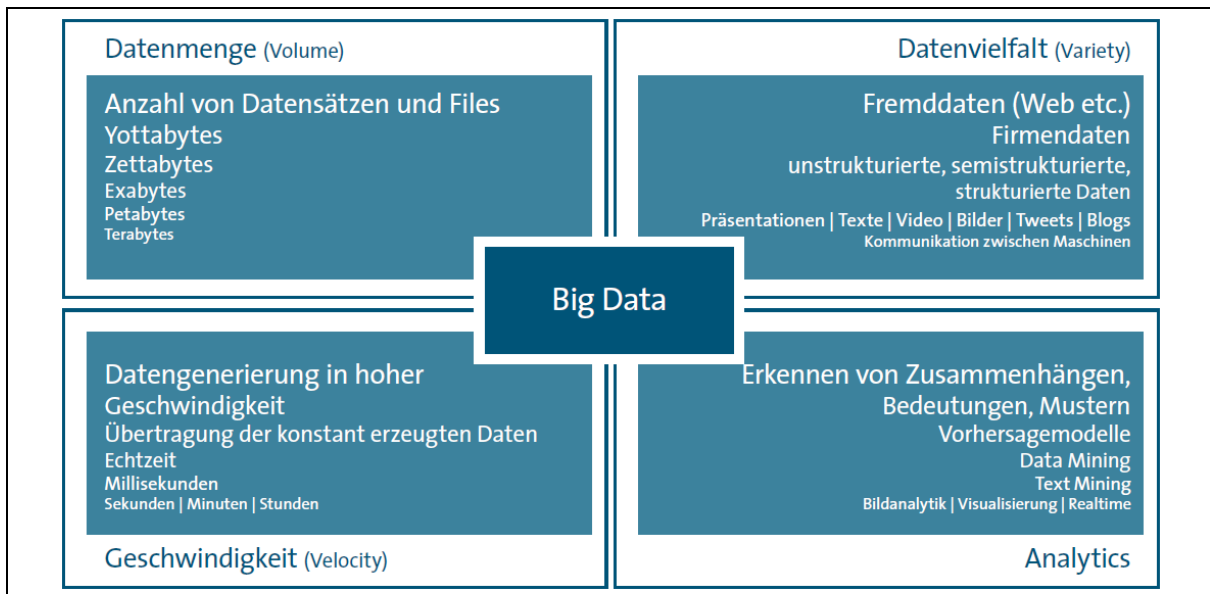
Datenmenge (Volume)

Anzahl von Datensätzen und Files
Yottabytes
Zettabytes
Exabytes
Petabytes
Terabytes

Datenvielfalt (Variety)

Fremddaten (Web etc.)
Firmendaten
unstrukturierte, semistrukturierte, strukturierte Daten
Präsentationen | Texte | Video | Bilder | Tweets | Blogs
Kommunikation zwischen Maschinen

Big Data

Datengenerierung in hoher Geschwindigkeit
Übertragung der konstant erzeugten Daten
Echtzeit
Millisekunden
Sekunden | Minuten | Stunden

Geschwindigkeit (Velocity)

Erkennen von Zusammenhängen, Bedeutungen, Mustern
Vorhersagemodelle
Data Mining
Text Mining
Bildanalytik | Visualisierung | Realtime

Analytics